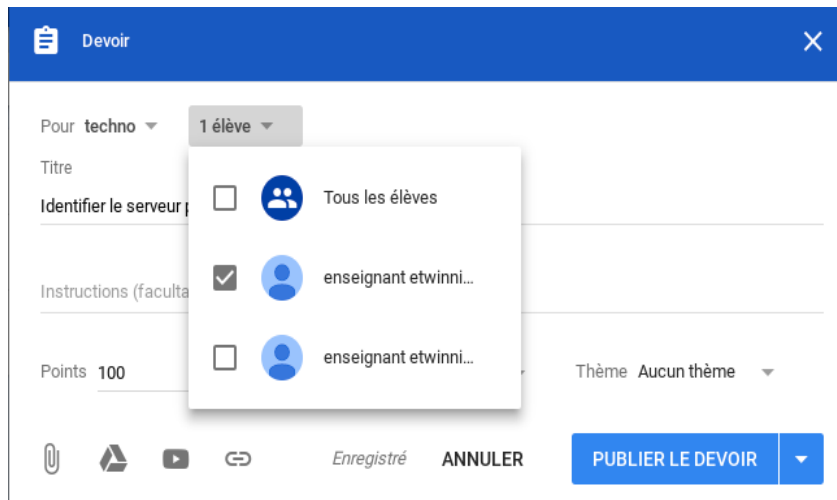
Devoir

Pour techno 1 élève

Titre

Identifier le serveur p

Instructions (faculta

Tous les élèves

enseignant etwinni...

enseignant etwinni...

Points 100

Thème Aucun thème

Enregistré ANNULER PUBLIER LE DEVOIR